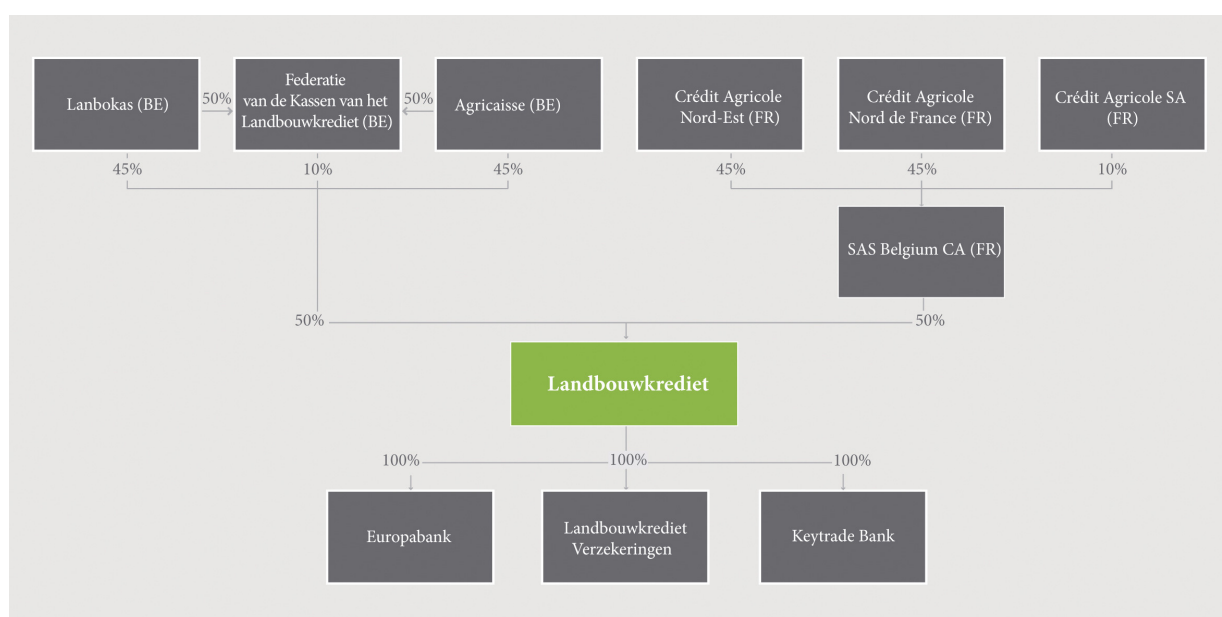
Lanbokas (BE)

50%

Federatie van de Kassen van het Landbouwkrediet (BE)

50%

Agricaisse (BE)

Crédit Agricole Nord-Est (FR)

Crédit Agricole Nord de France (FR)

Crédit Agricole SA (FR)

45%

10%

45%

45%

45%

10%

SAS Belgium CA (FR)

50%

50%

Landbouwkrediet

100%

100%

100%

Europabank

Landbouwkrediet Verzekeringen

Keytrade Bank